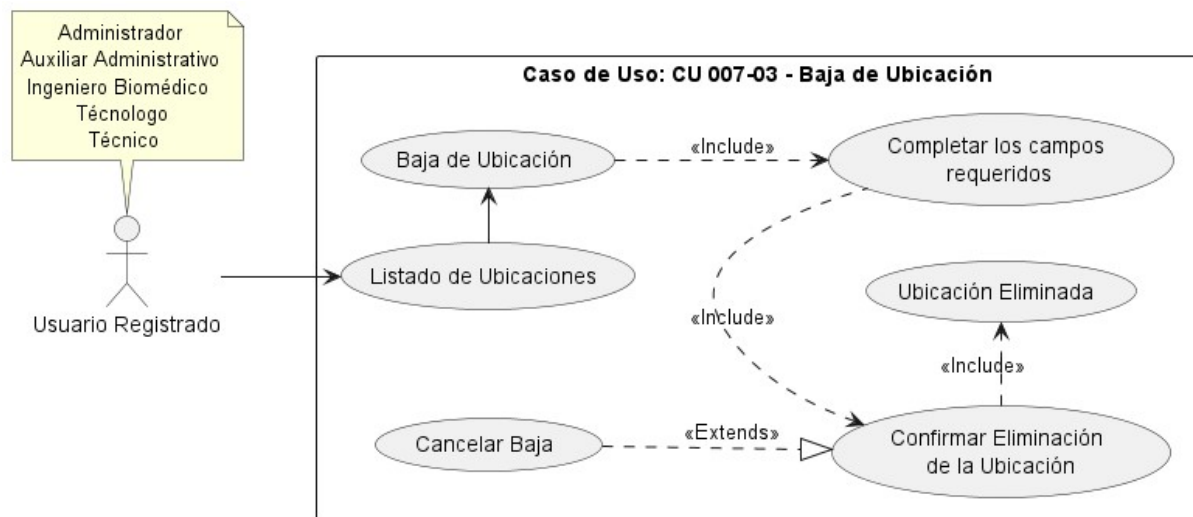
Administrador
Auxiliar Administrativo
Ingeniero Biomédico
Técnologo
Técnico

Usuario Registrado

Caso de Uso: CU 007-03 - Baja de Ubicación

Baja de Ubicación

«Include»

Completar los campos requeridos

Listado de Ubicaciones

Ubicación Eliminada

«Include»

«Include»

Cancelar Baja

«Extends»

Confirmar Eliminación de la Ubicación